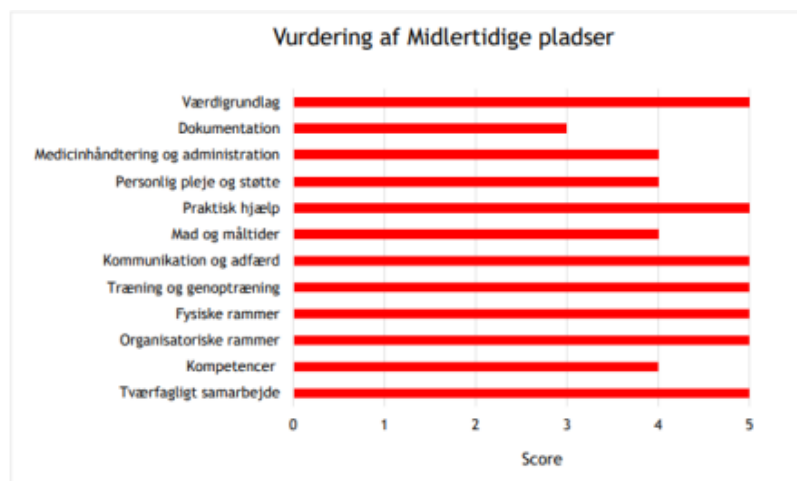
Vurdering af Midlertidige pladser

Værdigrundlag
Dokumentation
Medicinhåndtering og administration
Personlig pleje og støtte
Praktisk hjælp
Mad og måltider
Kommunikation og adfærd
Træning og genoptræning
Fysiske rammer
Organisatoriske rammer
Kompetencer
Tværfagligt samarbejde

0 1 2 3 4 5

Score